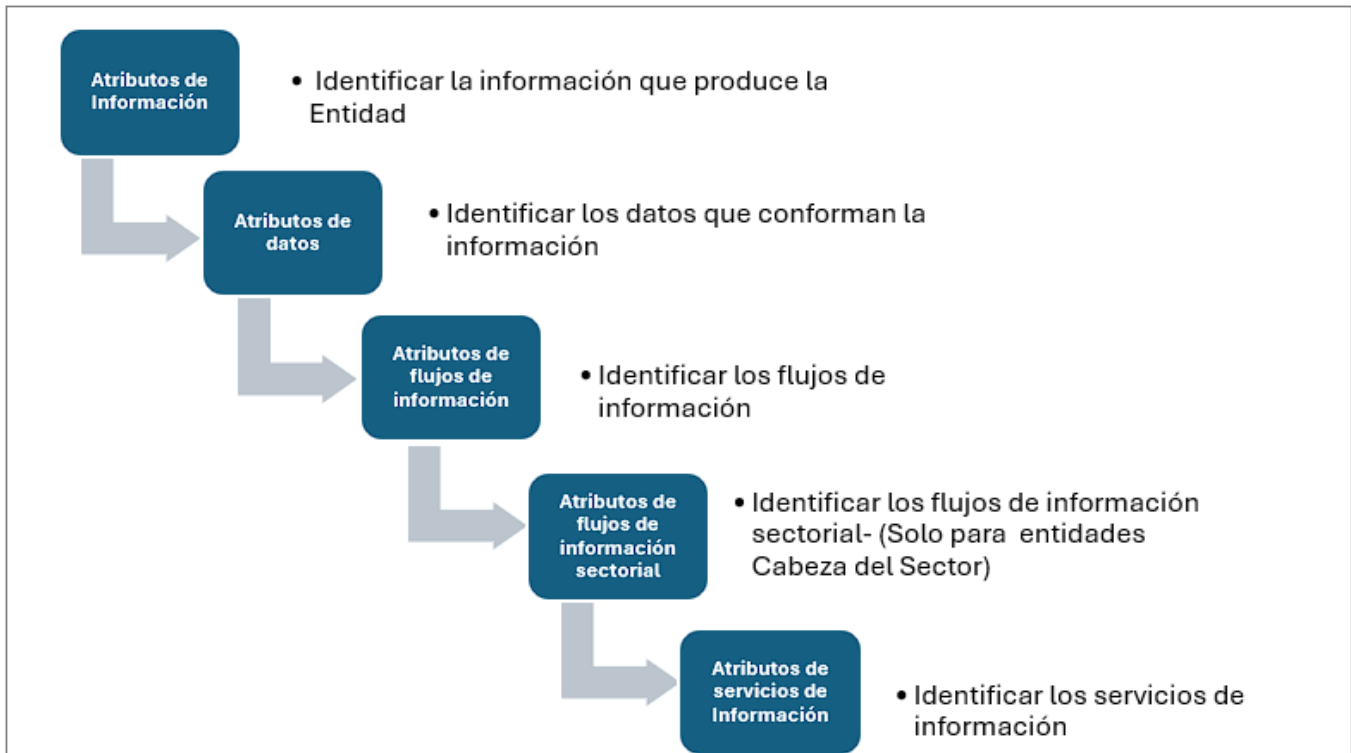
Atributos de Información

• Identificar la información que produce la Entidad

Atributos de datos

• Identificar los datos que conforman la información

Atributos de flujos de información

• Identificar los flujos de información

Atributos de flujos de información sectorial

• Identificar los flujos de información sectorial- (Solo para entidades Cabeza del Sector)

Atributos de servicios de Información

• Identificar los servicios de información